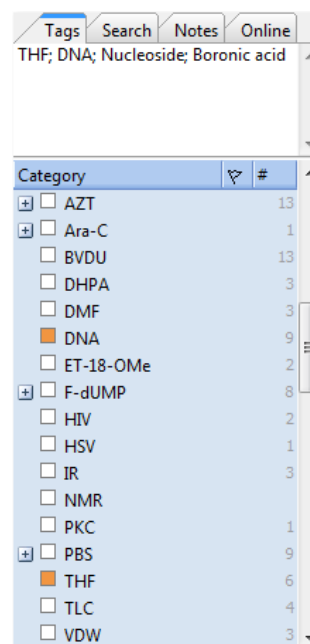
Tags | Search | Notes | Online

THF; DNA; Nucleoside; Boronic acid

| Category | # |
|---|---|
| AZT | 13 |
| Ara-C | 1 |
| BVDU | 13 |
| DHPA | 3 |
| DMF | 3 |
| DNA | 9 |
| ET-18-OMe | 2 |
| F-dUMP | 8 |
| HIV | 2 |
| HSV | 1 |
| IR | 3 |
| NMR | |
| PKC | 1 |
| PBS | 9 |
| THF | 6 |
| TLC | 4 |
| VDW | 3 |